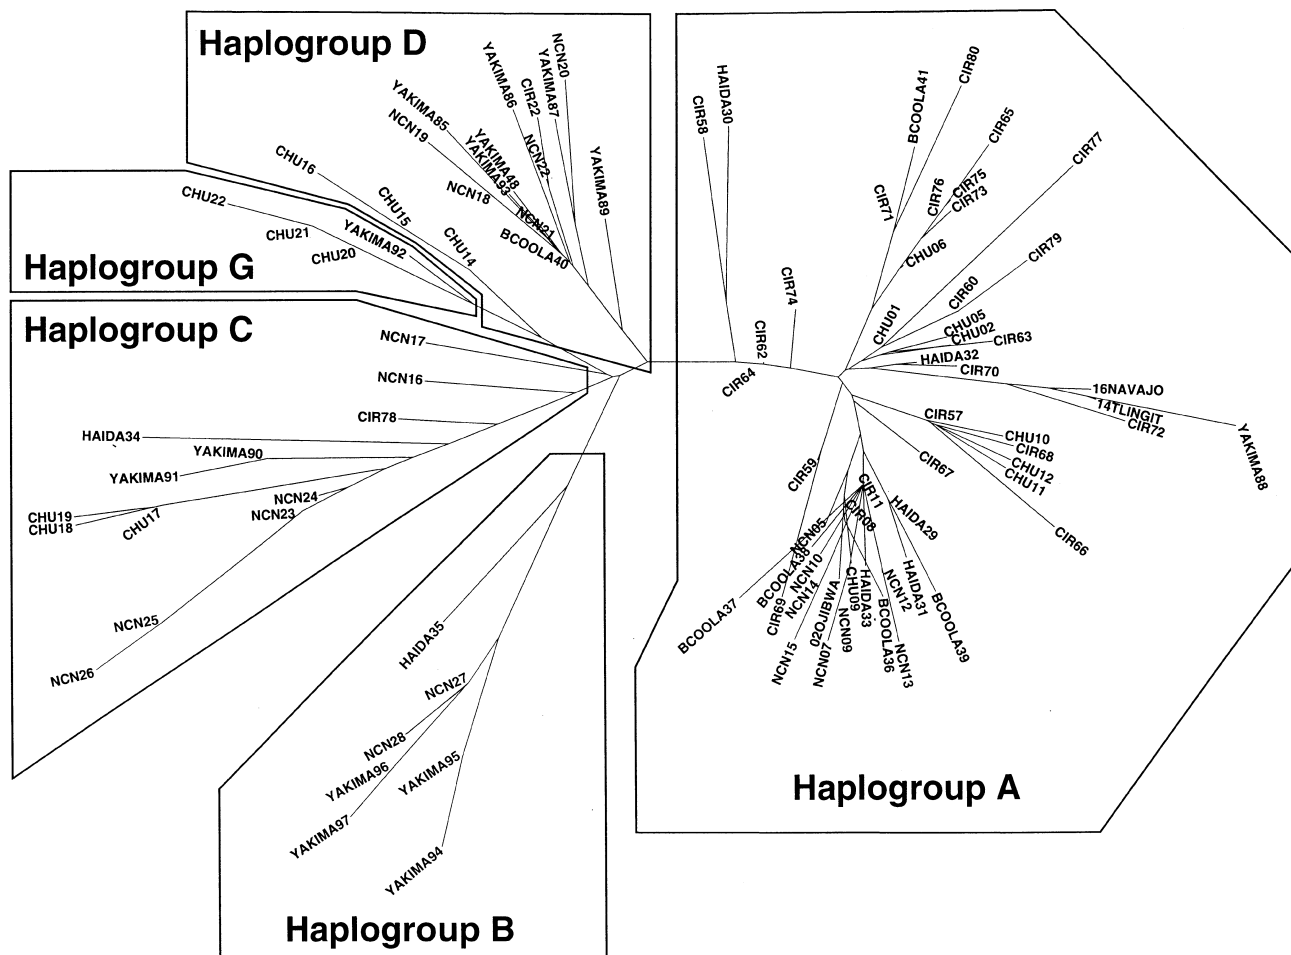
Haplogroup D

YAKIMA86
YAKIMA87
NCN20
CIR22
NCN22
YAKIMA85
NCN19
YAKIMA48
YAKIMA93
YAKIMA89
NCN18
NCN21
BCOOLA40
CHU16
CHU15
CHU14

Haplogroup G

CHU22
CHU21
CHU20
YAKIMA92

Haplogroup C

NCN17
NCN16
CIR78
HAIDA34
YAKIMA90
YAKIMA91
NCN24
CHU19
CHU18
CHU17
NCN23
NCN25
NCN26

Haplogroup B

HAIDA35
NCN27
NCN28
YAKIMA96
YAKIMA95
YAKIMA97
YAKIMA94

Haplogroup A

HAIDA30
CIR58
BCOOLA41
CIR80
CIR65
CIR77
CIR71
CIR76
CIR75
CIR73
CHU06
CIR74
CIR79
CIR62
CIR60
CHU01
CHU05
CHU02
CIR63
CIR64
HAIDA32
CIR70
16NAVAJO
14TLINGIT
CIR72
YAKIMA88
CIR57
CHU10
CIR68
CHU12
CHU11
CIR59
CIR67
CIR11
HAIDA29
CIR08
NCN05
BCOOLA38
NCN10
NCN14
CIR69
BCOOLA37
02OJIBWA
CHU09
HAIDA33
NCN12
HAIDA31
BCOOLA39
NCN15
NCN07
NCN09
BCOOLA36
NCN13
CIR66